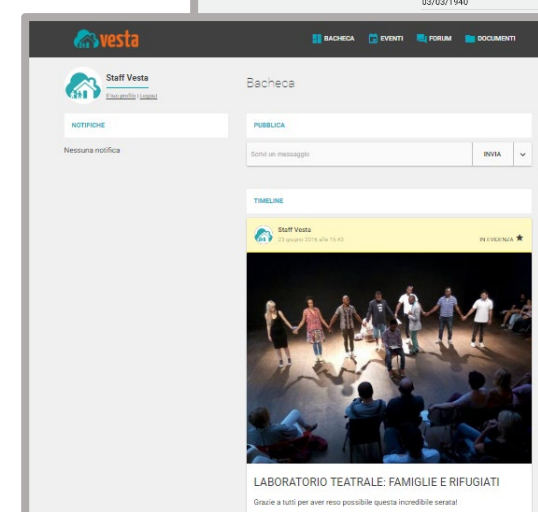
03/03/1940

vesta

BACHECA EVENTI FORUM DOCUMENTI

Staff Vesta
Il tuo profilo | Logout

Bacheca

NOTIFICHE

Nessuna notifica

PUBBLICA

Scrivi un messaggio

INVIA

TIMELINE

Staff Vesta
23 giugno 2016 alle 15:43

IN EVIDENZA

LABORATORIO TEATRALE: FAMIGLIE E RIFUGIATI

Grazie a tutti per aver reso possibile questa incredibile serata!